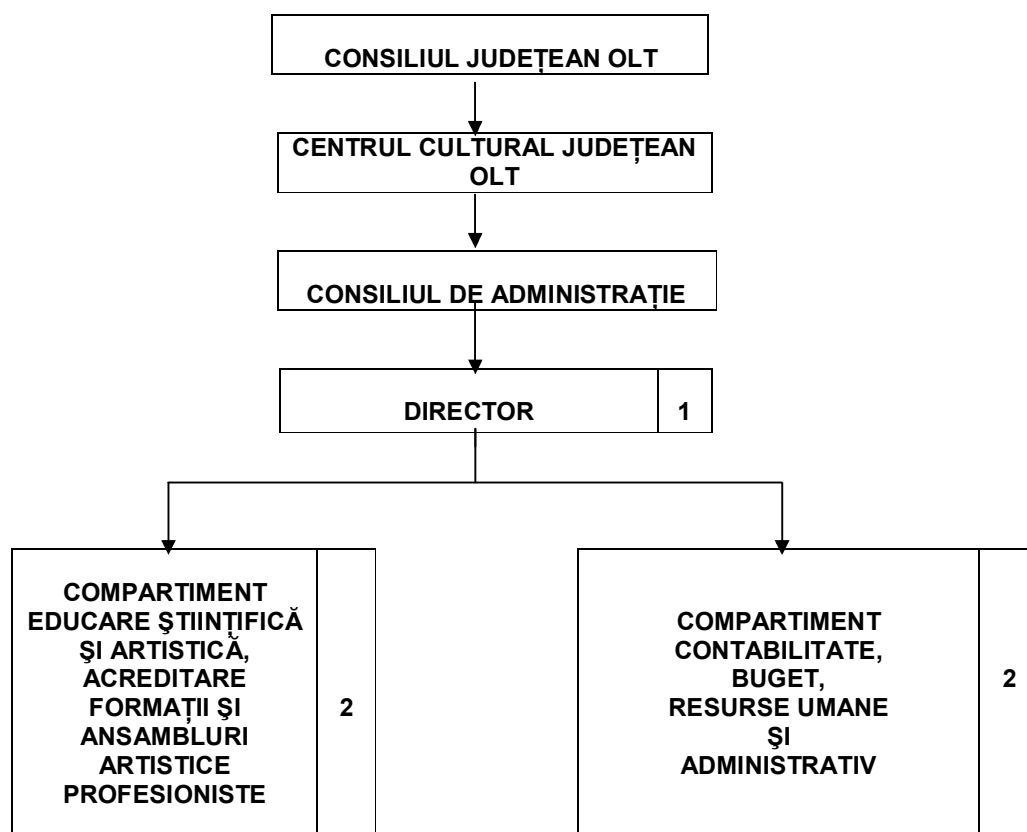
CONSILIUL JUDEȚEAN OLT

CENTRUL CULTURAL JUDEȚEAN OLT

CONSILIUL DE ADMINISTRAȚIE

DIRECTOR

1

COMPARTIMENT EDUCARE ŞTIINȚIFICĂ ŞI ARTISTICĂ, ACREDITARE FORMAȚII ŞI ANSAMBLURI ARTISTICE PROFESIONISTE

2

COMPARTIMENT CONTABILITATE, BUGET, RESURSE UMANE ŞI ADMINISTRATIV

2